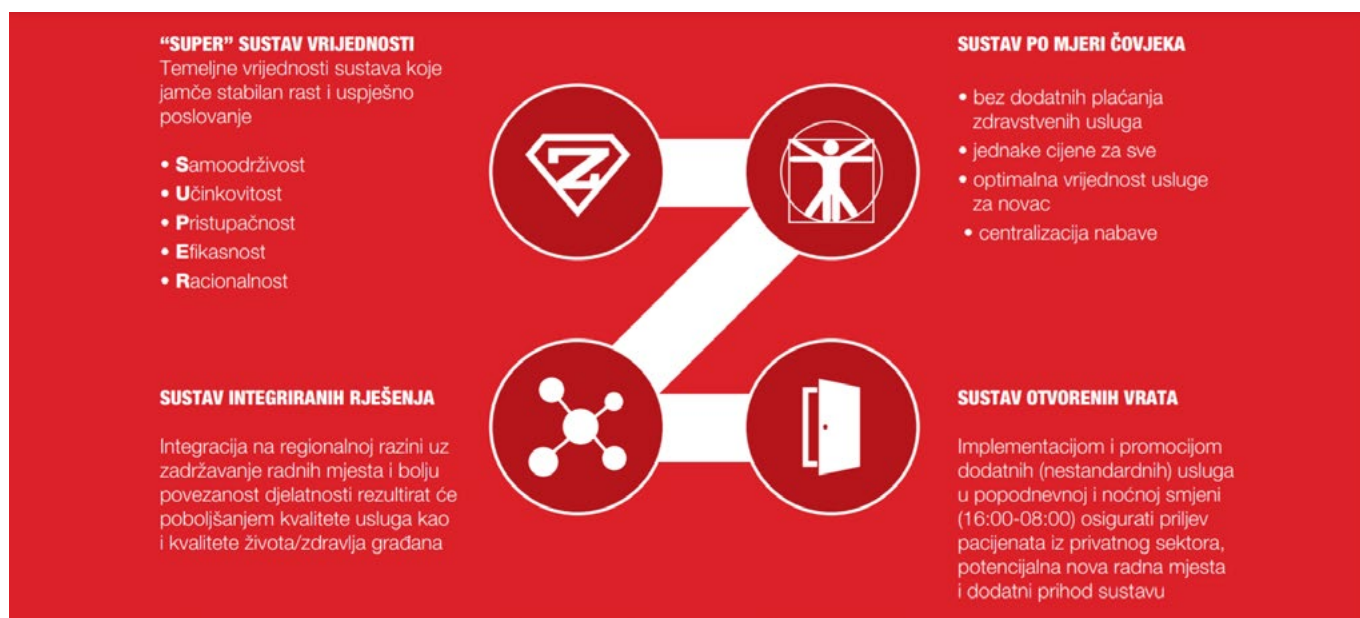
"SUPER" SUSTAV VRIJEDNOSTI
Temeljne vrijednosti sustava koje jamče stabilan rast i uspješno poslovanje

• Samoodrživost
• Učinkovitost
• Pristupačnost
• Efikasnost
• Racionalnost

SUSTAV PO MJERI ČOVJEKA

• bez dodatnih plaćanja zdravstvenih usluga
• jednake cijene za sve
• optimalna vrijednost usluge za novac
• centralizacija nabave

SUSTAV INTEGRIRANIH RJEŠENJA

Integracija na regionalnoj razini uz zadržavanje radnih mjesta i bolju povezanost djelatnosti rezultirat će poboljšanjem kvalitete usluga kao i kvalitete života/zdravlja građana

SUSTAV OTVORENIH VRATA

Implementacijom i promocijom dodatnih (nestandardnih) usluga u popodnevnoj i noćnoj smjeni (16:00-08:00) osigurati priljev pacijenata iz privatnog sektora, potencijalna nova radna mjesta i dodatni prihod sustavu